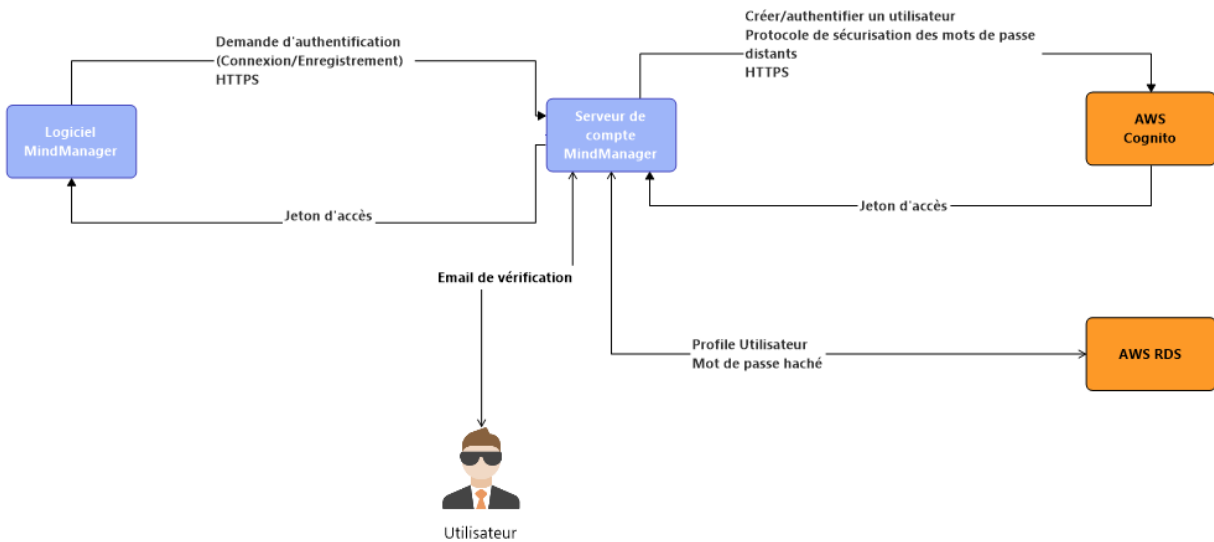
Demande d'authentification
(Connexion/Enregistrement)
HTTPS

Logiciel MindManager

Jeton d'accès

Créer/authentifier un utilisateur
Protocole de sécurisation des mots de passe distants
HTTPS

Serveur de compte MindManager

AWS Cognito

Jeton d'accès

Email de vérification

Profile Utilisateur
Mot de passe haché

AWS RDS

Utilisateur